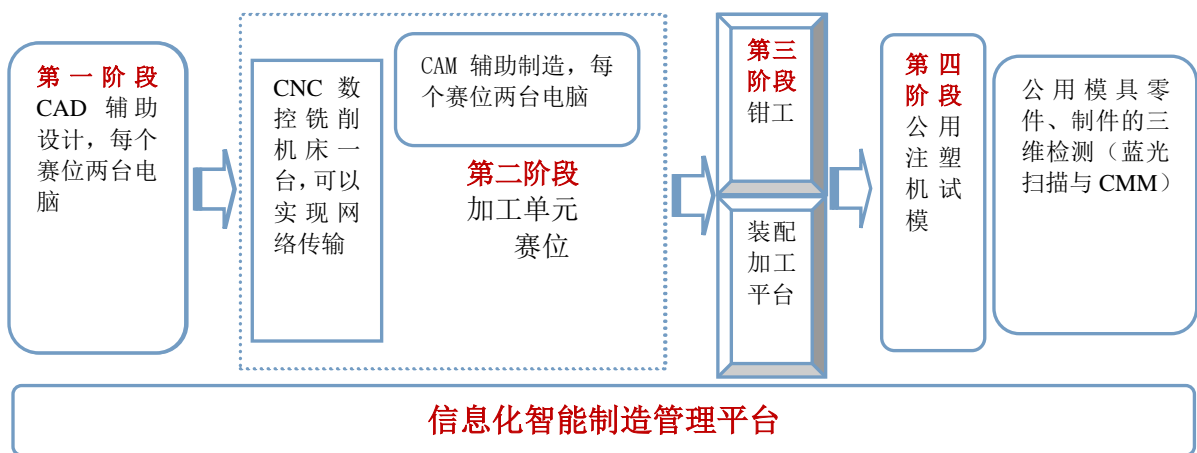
第一阶段
CAD 辅助设计，每个赛位两台电脑

CNC 数控铣削机床一台，可以实现网络传输

CAM 辅助制造，每个赛位两台电脑

第二阶段
加工单元赛位

第三阶段
钳工

装配加工平台

第四阶段
公用塑注试机模

公用模具零件、制件的三维检测（蓝光扫描与 CMM）

信息化智能制造管理平台